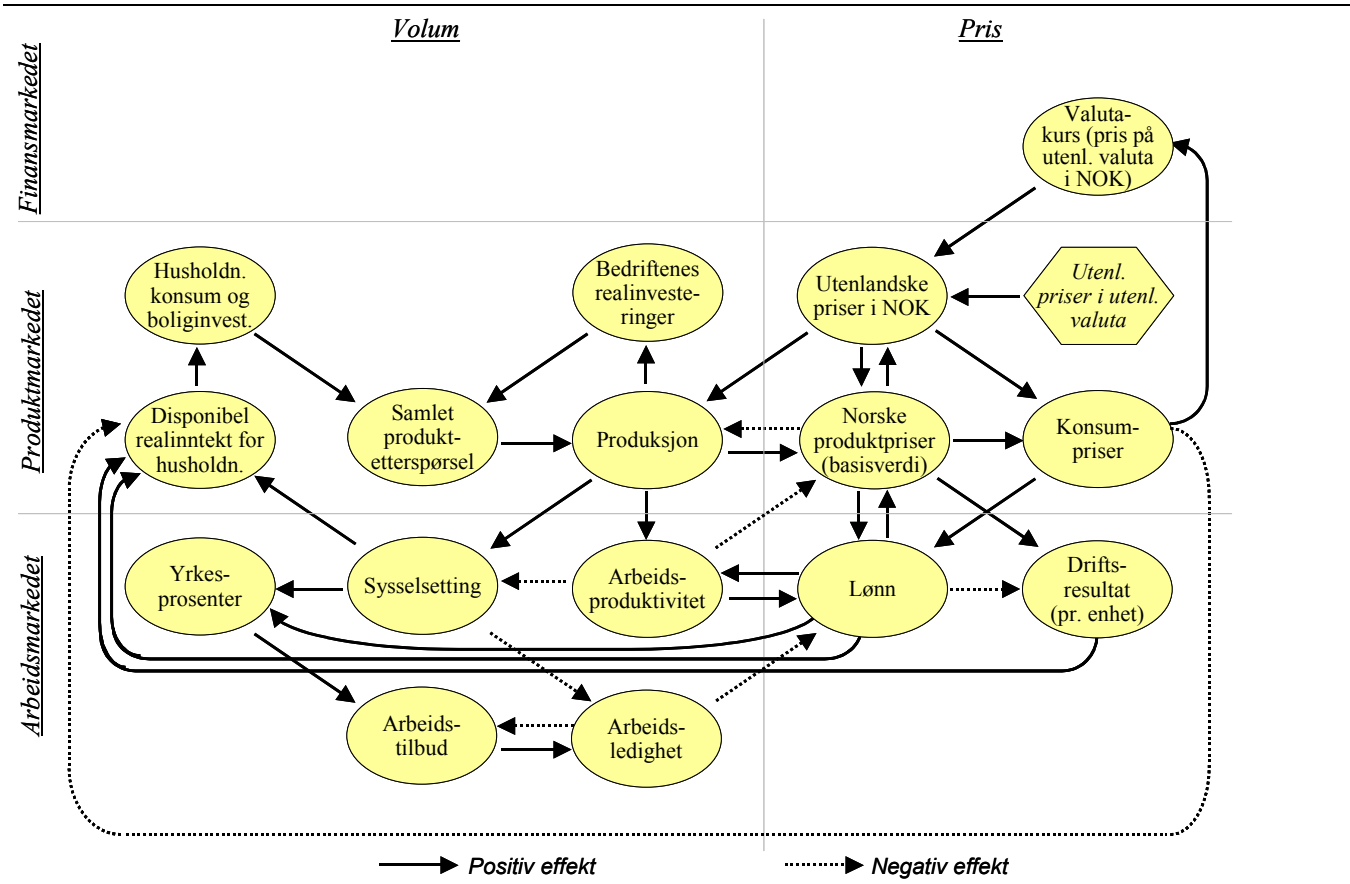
Volum

Pris

Finansmarkedet

Valutakurs (pris på utenl. valuta i NOK)

Produktmarkedet

Husholdn. konsum og boliginvest.

Bedriftenes realinvesteringer

Utenlandske priser i NOK

Utenl. priser i utenl. valuta

Disponibel realinntekt for husholdn.

Samlet produktetterspørsel

Produksjon

Norske produktpriser (basisverdi)

Konsumpriser

Arbeidsmarkedet

Yrkesprosenter

Sysselsetting

Arbeidsproduktivitet

Lønn

Driftsresultat (pr. enhet)

Arbeidstilbud

Arbeidsledighet

Positiv effekt

Negativ effekt